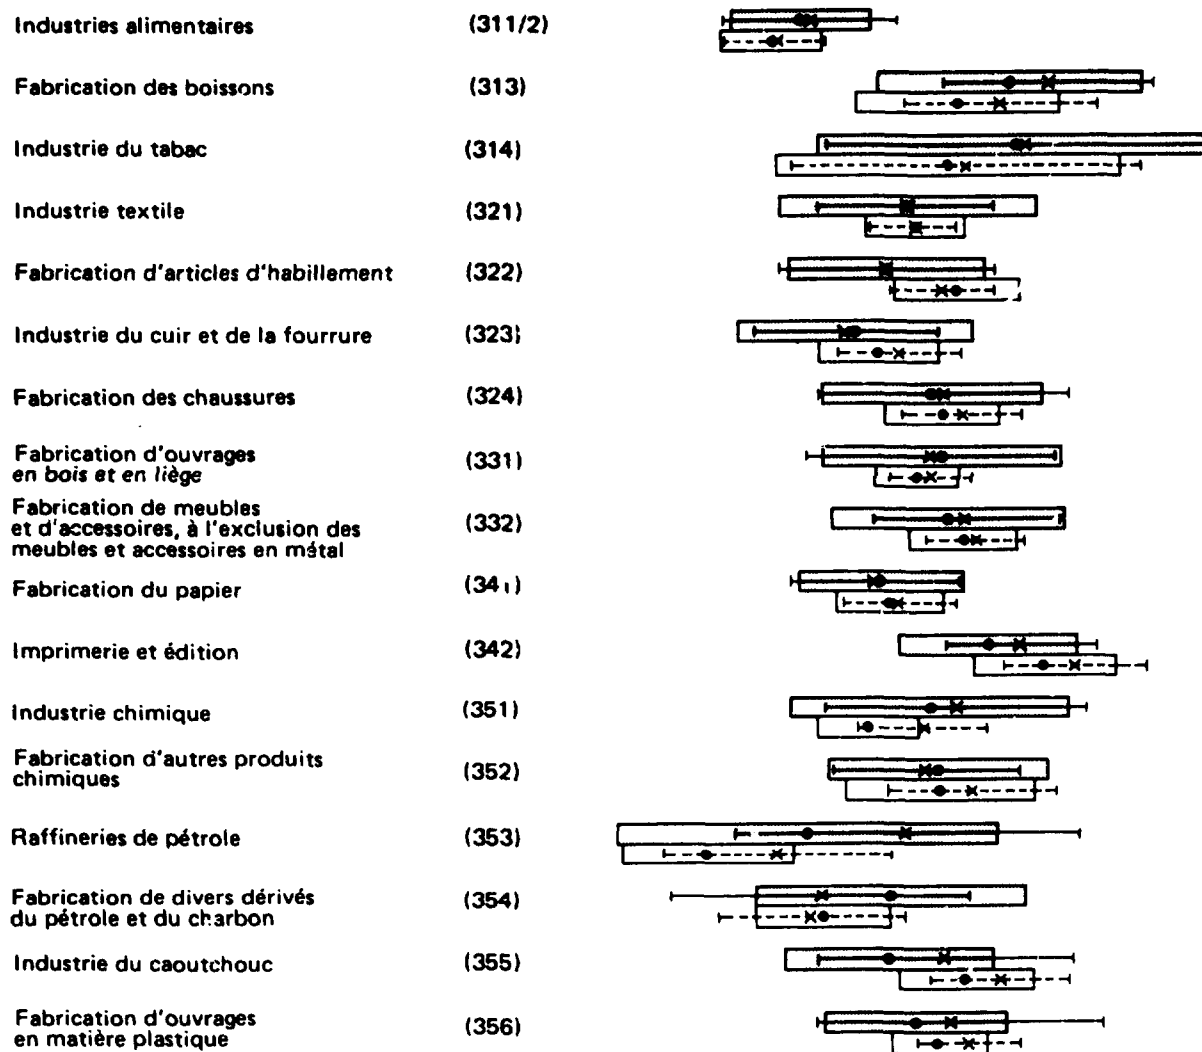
Industries alimentaires (311/2)

Fabrication des boissons (313)

Industrie du tabac (314)

Industrie textile (321)

Fabrication d'articles d'habillement (322)

Industrie du cuir et de la fourrure (323)

Fabrication des chaussures (324)

Fabrication d'ouvrages *en bois et en liège* (331)

Fabrication de meubles et d'accessoires, à l'exclusion des meubles et accessoires en métal (332)

Fabrication du papier (341)

Imprimerie et édition (342)

Industrie chimique (351)

Fabrication d'autres produits chimiques (352)

Raffineries de pétrole (353)

Fabrication de divers dérivés du pétrole et du charbon (354)

Industrie du caoutchouc (355)

Fabrication d'ouvrages en matière plastique (356)